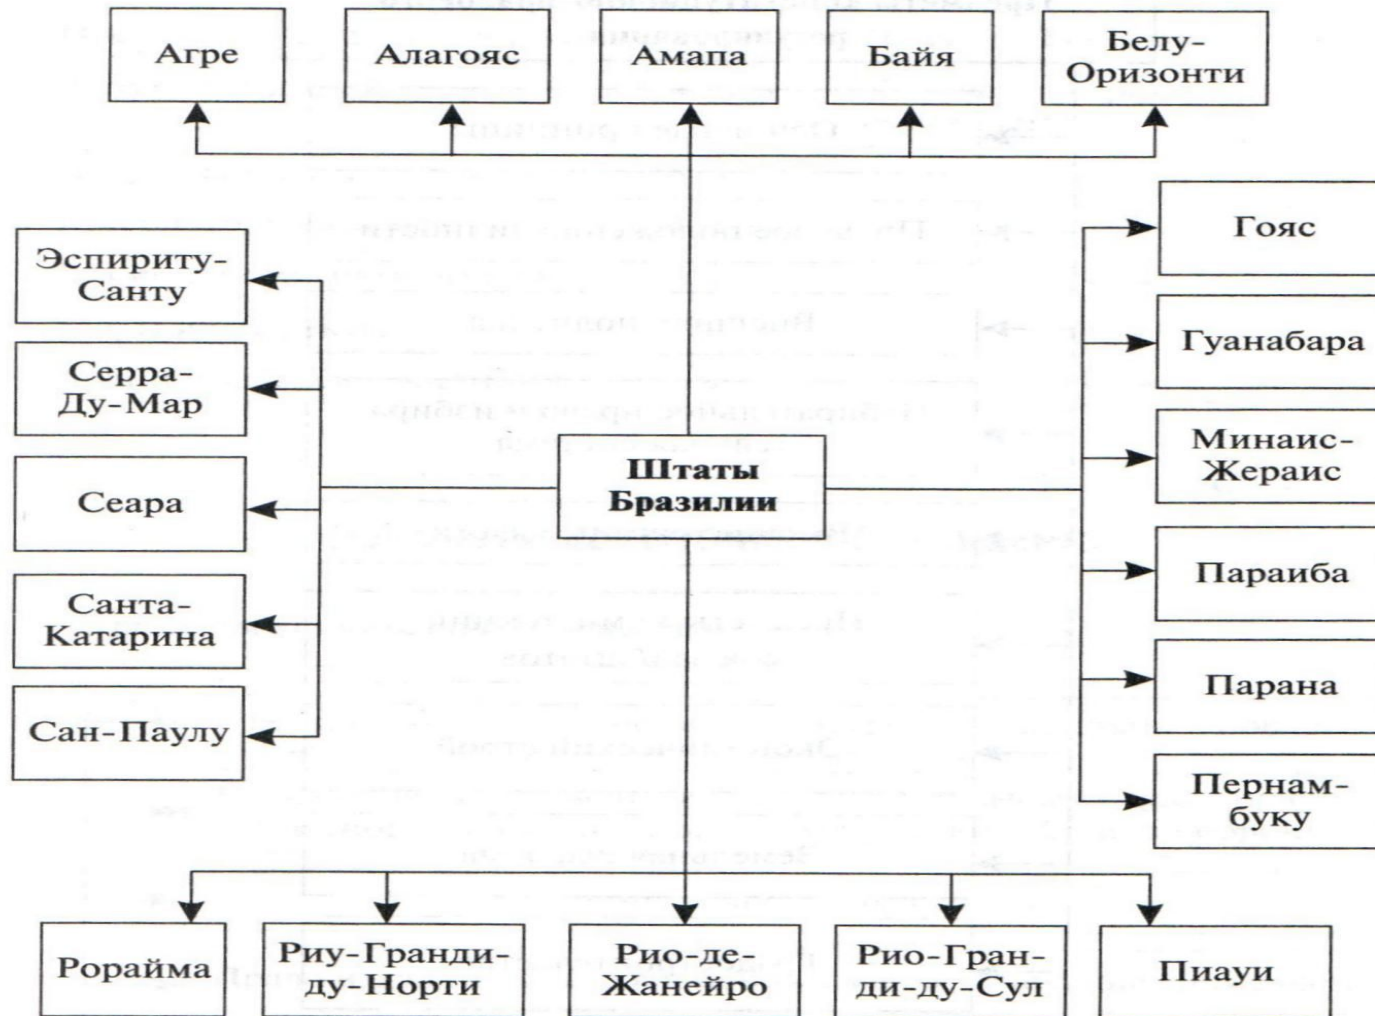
Агре

Алагояс

Амапа

Байя

Белу-Оризонти

Эспириту-Санту

Серра-Ду-Мар

Сеара

Санта-Катарина

Сан-Паулу

Штаты Бразилии

Гояс

Гуанабара

Минаис-Жераис

Параиба

Парана

Пернамбуку

Рорайма

Риу-Гранди-ду-Норти

Рио-де-Жанейро

Рио-Гран-ди-ду-Сул

Пиауи